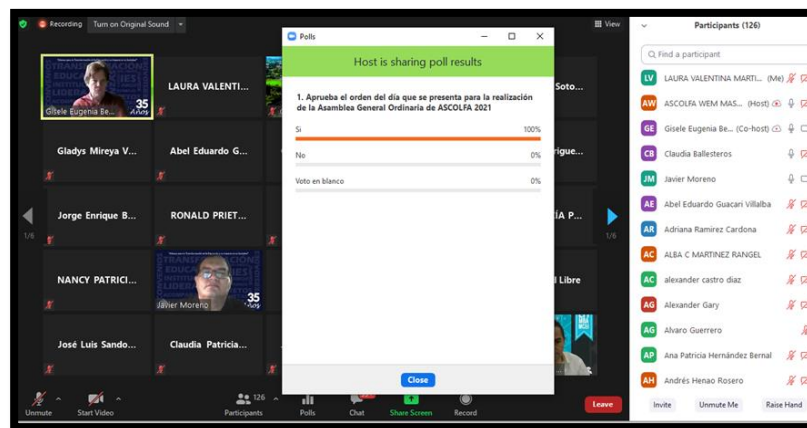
Recording Turn on Original Sound

View

Gisele Eugenia Be...

LAURA VALENTI...

Soto...

Gladys Mireya V...

Abel Eduardo G...

rigue...

Jorge Enrique B...

RONALD PRIET...

ÍA P...

1/6

1/6

NANCY PATRICI...

Javier Moreno

l Libre

José Luis Sando...

Claudia Patricia...

Polls

Host is sharing poll results

1. Aprueba el orden del día que se presenta para la realización de la Asamblea General Ordinaria de ASCOLFA 2021

Si 100%

No 0%

Voto en blanco 0%

Close

Participants (126)

Find a participant

LAURA VALENTINA MARTI... (Me)

ASCOLFA WEM MAS... (Host)

Gisele Eugenia Be... (Co-host)

Claudia Ballesteros

Javier Moreno

Abel Eduardo Guacari Villalba

Adriana Ramirez Cardona

ALBA C MARTINEZ RANGEL

alexander castro diaz

Alexander Gary

Alvaro Guerrero

Ana Patricia Hernández Bernal

Andrés Henao Rosero

Unmute

Start Video

126 Participants

Polls

Chat

Share Screen

Record

Leave

Invite

Unmute Me

Raise Hand